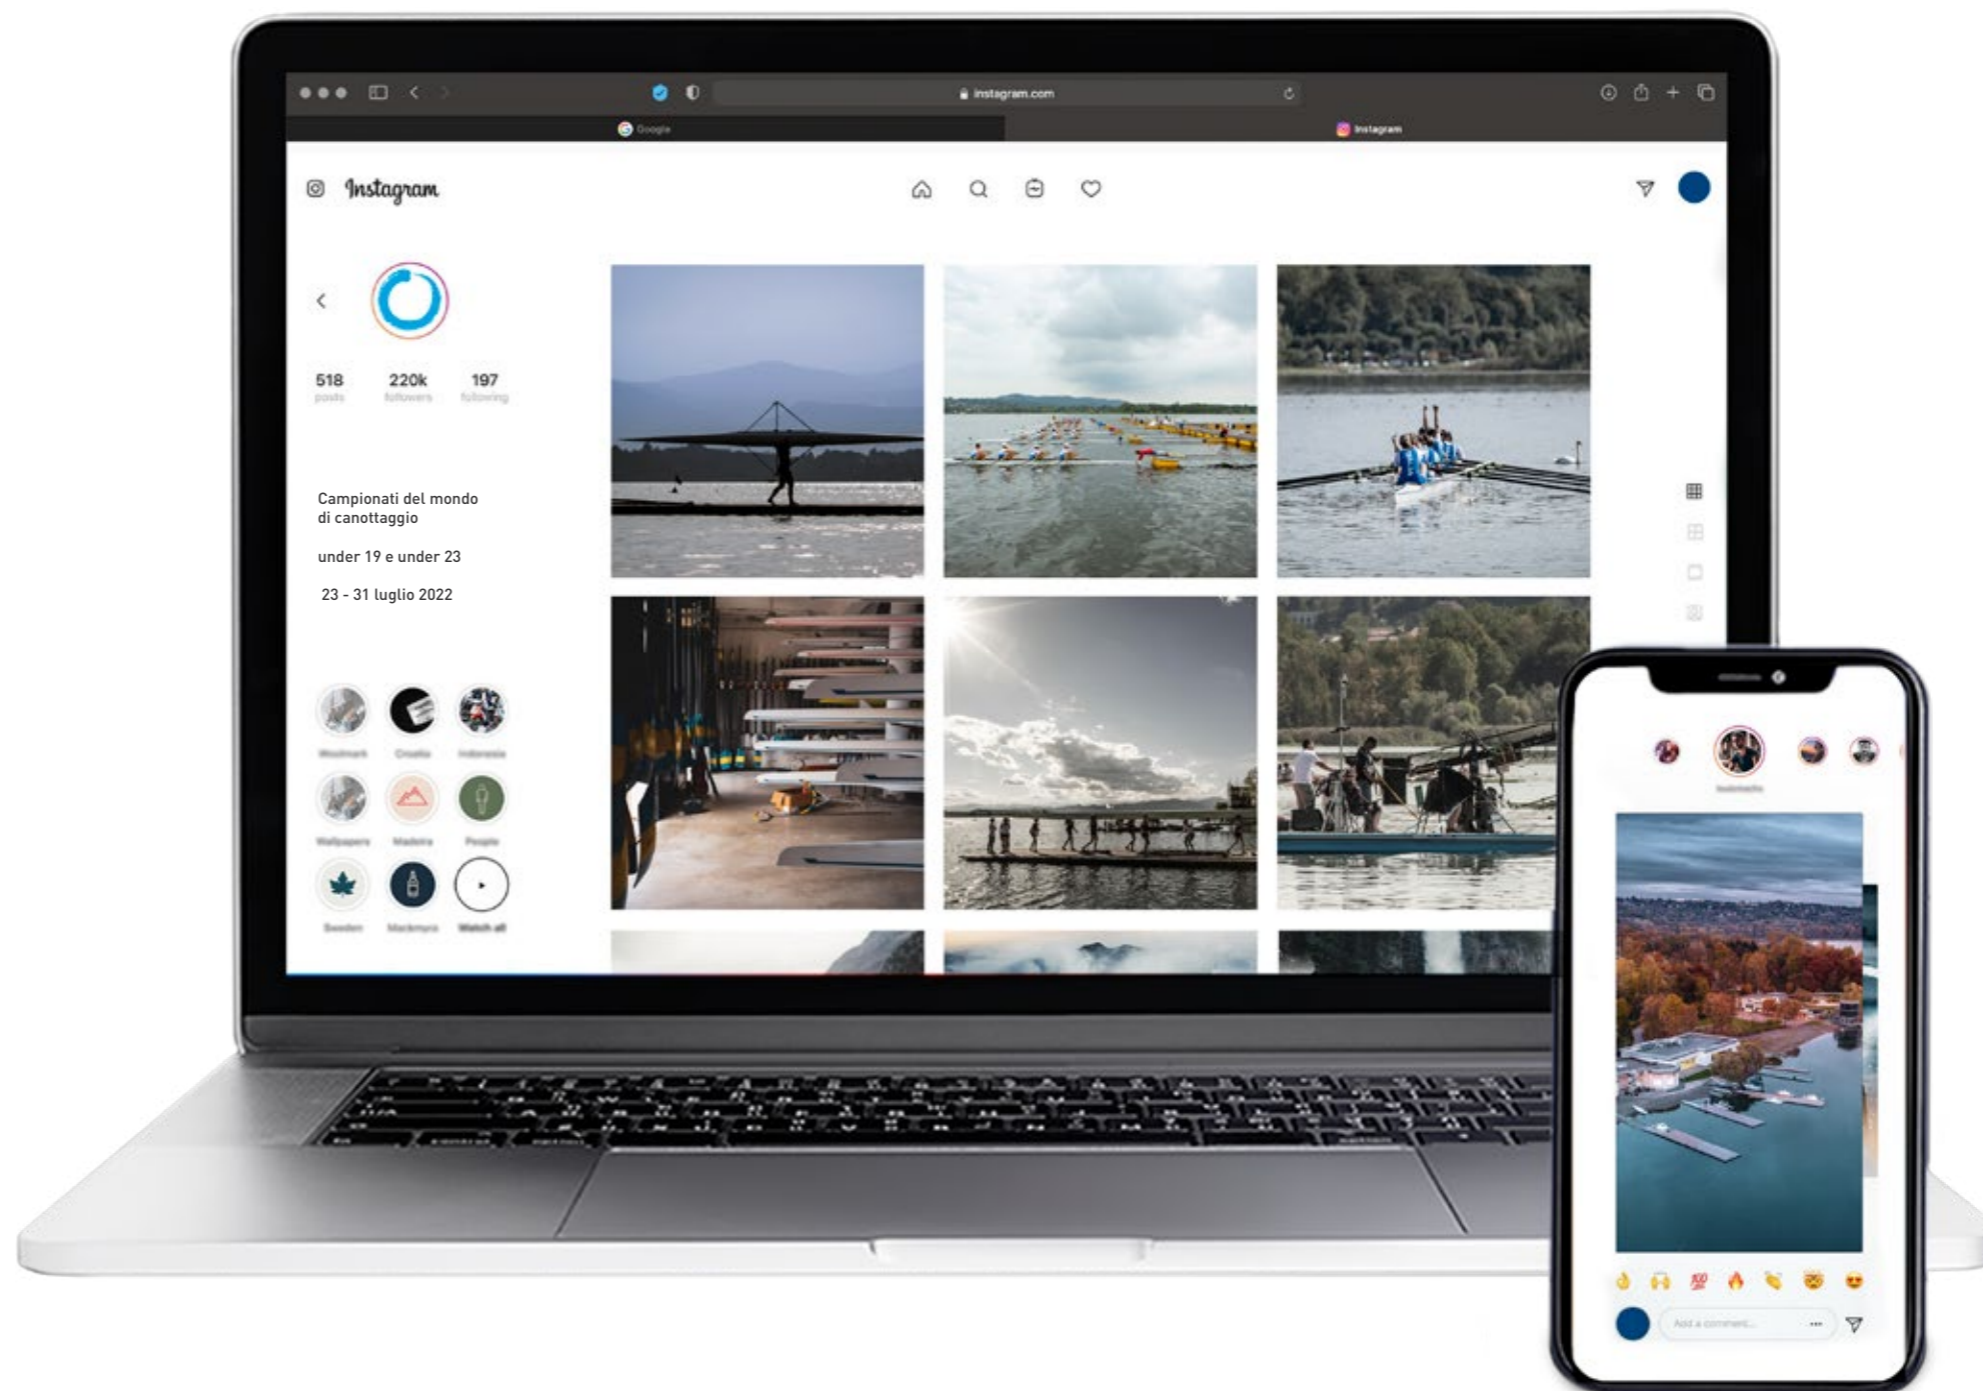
instagram.com

Google

Instagram

Instagram

518
posts

220k
followers

197
following

Campionati del mondo di canottaggio

under 19 e under 23

23 - 31 luglio 2022

Woolmark

Cinelli

Indonesia

Wallpapers

Madeira

People

Sweden

Mackmyra

Watch all

Add a comment...